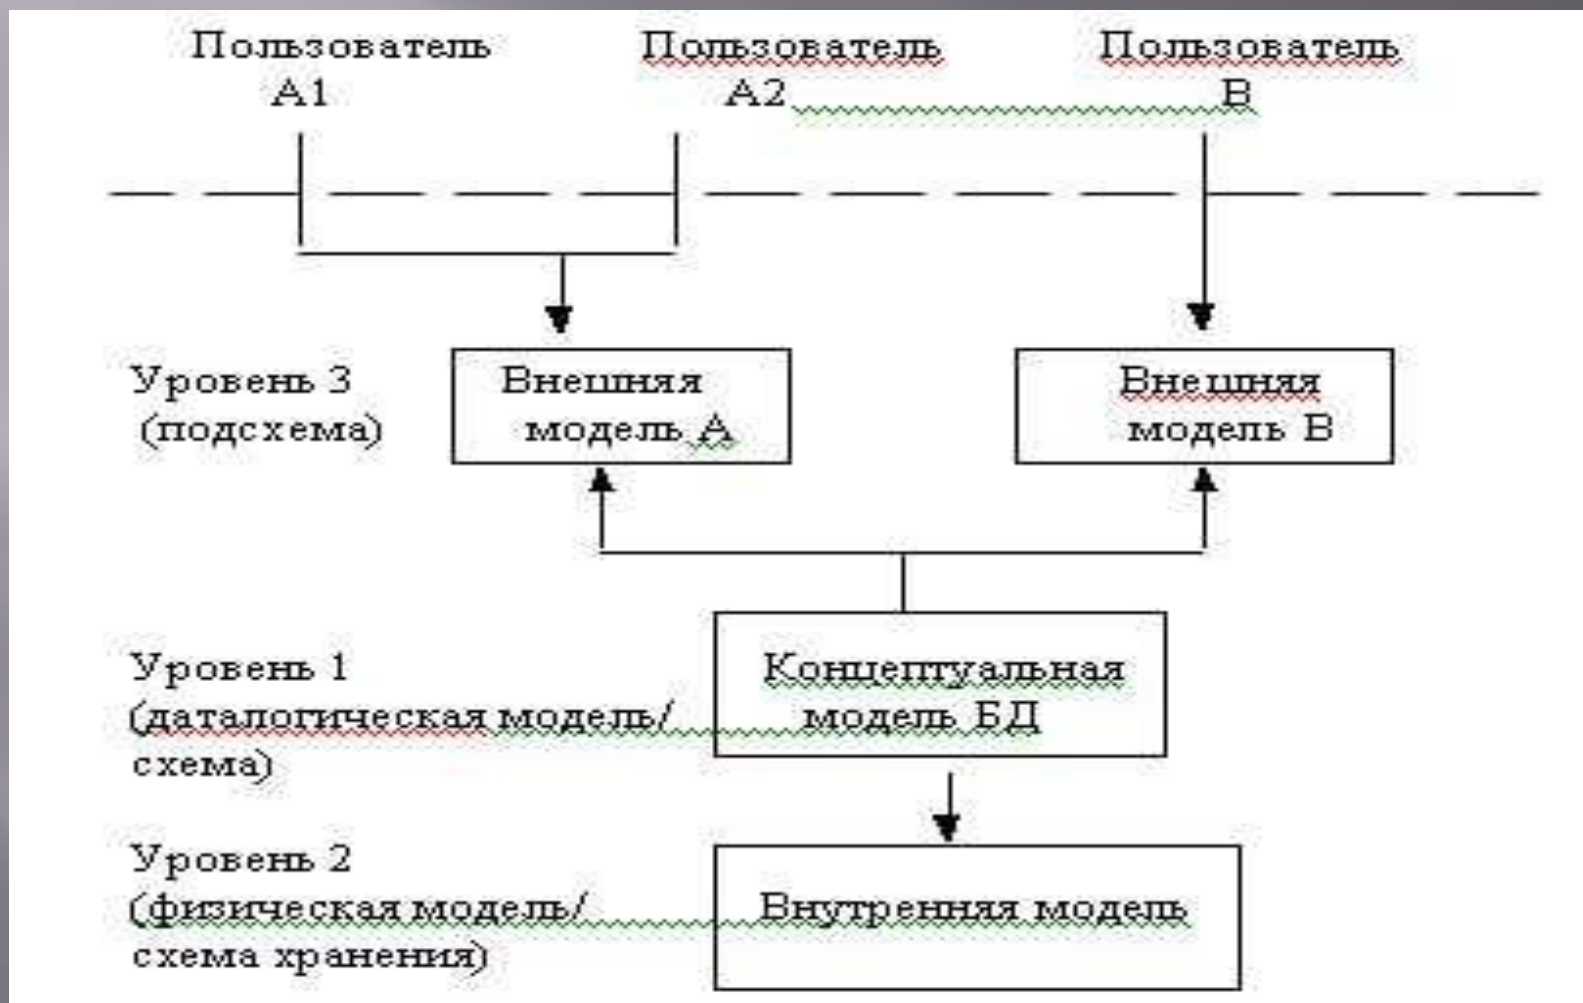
Пользователь А1

Пользователь А2

Пользователь В

Уровень 3 (подсхема)

Внешняя модель А

Внешняя модель В

Уровень 1 (даталогическая модель/ схема)

Концептуальная модель БД

Уровень 2 (физическая модель/ схема хранения)

Внутренняя модель